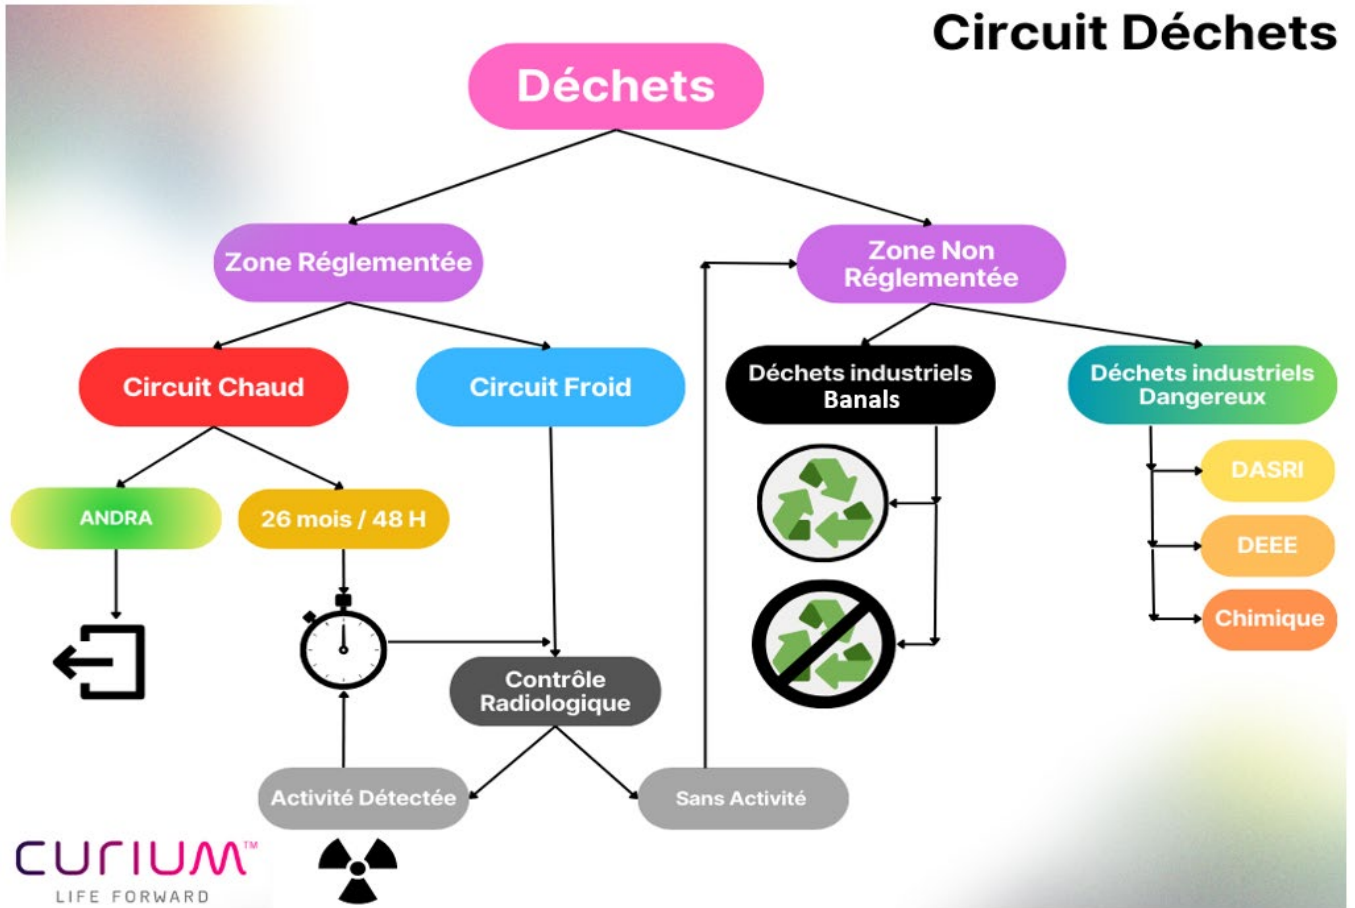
Circuit Déchets

Déchets

Zone Réglementée

Zone Non Réglementée

Circuit Chaud

Circuit Froid

Déchets industriels Banals

Déchets industriels Dangereux

ANDRA

26 mois / 48 H

DASRI

DEEE

Chimique

Contrôle Radiologique

Activité Détectée

Sans Activité

curium™
LIFE FORWARD